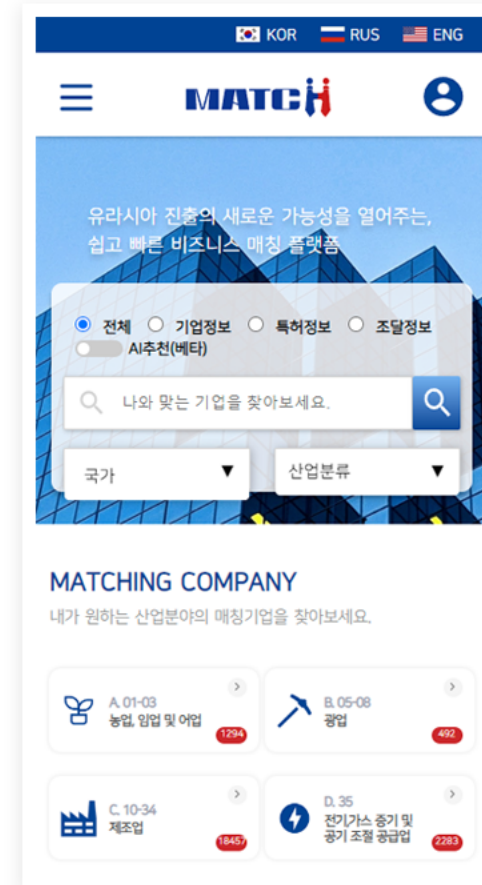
KOR RUS ENG

MATCH

유라시아 진출의 새로운 가능성을 열어주는, 쉽고 빠른 비즈니스 매칭 플랫폼

전체 기업정보 특허정보 조달정보

AI추천(베타)

나와 맞는 기업을 찾아보세요.

국가 ▼

산업분류 ▼

MATCHING COMPANY

내가 원하는 산업분야의 매칭기업을 찾아보세요.

A. 01-03
농업, 임업 및 어업
1294

B. 05-08
광업
492

C. 10-34
제조업
18457

D. 35
전기가스 증기 및 공기 조절 공급업
2283